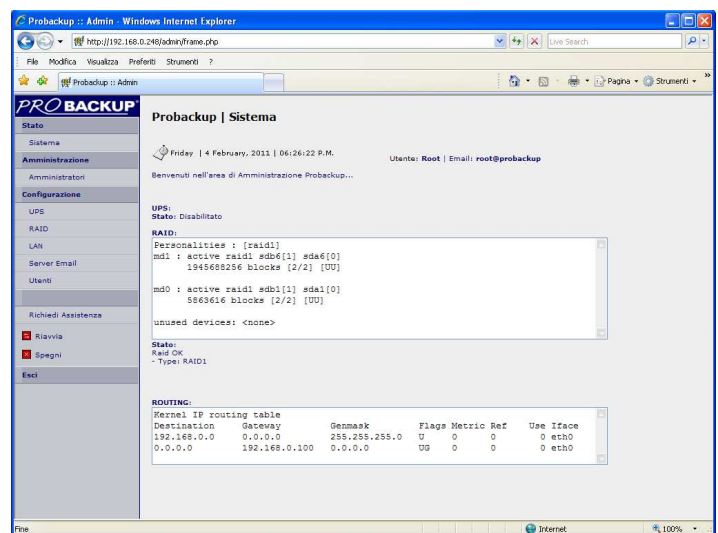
Probackup :: Admin - Windows Internet Explorer

http://192.168.0.248/admin/frame.php

Live Search

File Modifica Visualizza Preferiti Strumenti ?

Probackup :: Admin

Pagina Strumenti

PRO BACKUP

Stato

Sistema

Amministrazione

Amministratori

Configurazione

UPS

RAID

LAN

Server Email

Utenti

Richiedi Assistenza

Riavvia

Spegni

Esci

Probackup | Sistema

Friday | 4 February, 2011 | 06:26:22 P.M.

Utente: Root | Email: root@probackup

Benvenuti nell'area di Amministrazione Probackup...

UPS:
Stato: Disabilitato

RAID:

Personalities : [raid1]
md1 : active raid1 sdb6[1] sda6[0]
1945688256 blocks [2/2] [UU]

md0 : active raid1 sdb1[1] sda1[0]
5863616 blocks [2/2] [UU]

unused devices: <none>

Stato:
Raid OK
- Type: RAID1

ROUTING:

Kernel IP routing table

| Destination | Gateway | Genmask | Flags | Metric | Ref | Use | Iface |
|---|---|---|---|---|---|---|---|
| 192.168.0.0 | 0.0.0.0 | 255.255.255.0 | U | 0 | 0 | 0 | eth0 |
| 0.0.0.0 | 192.168.0.100 | 0.0.0.0 | UG | 0 | 0 | 0 | eth0 |

Fine

Internet

100%